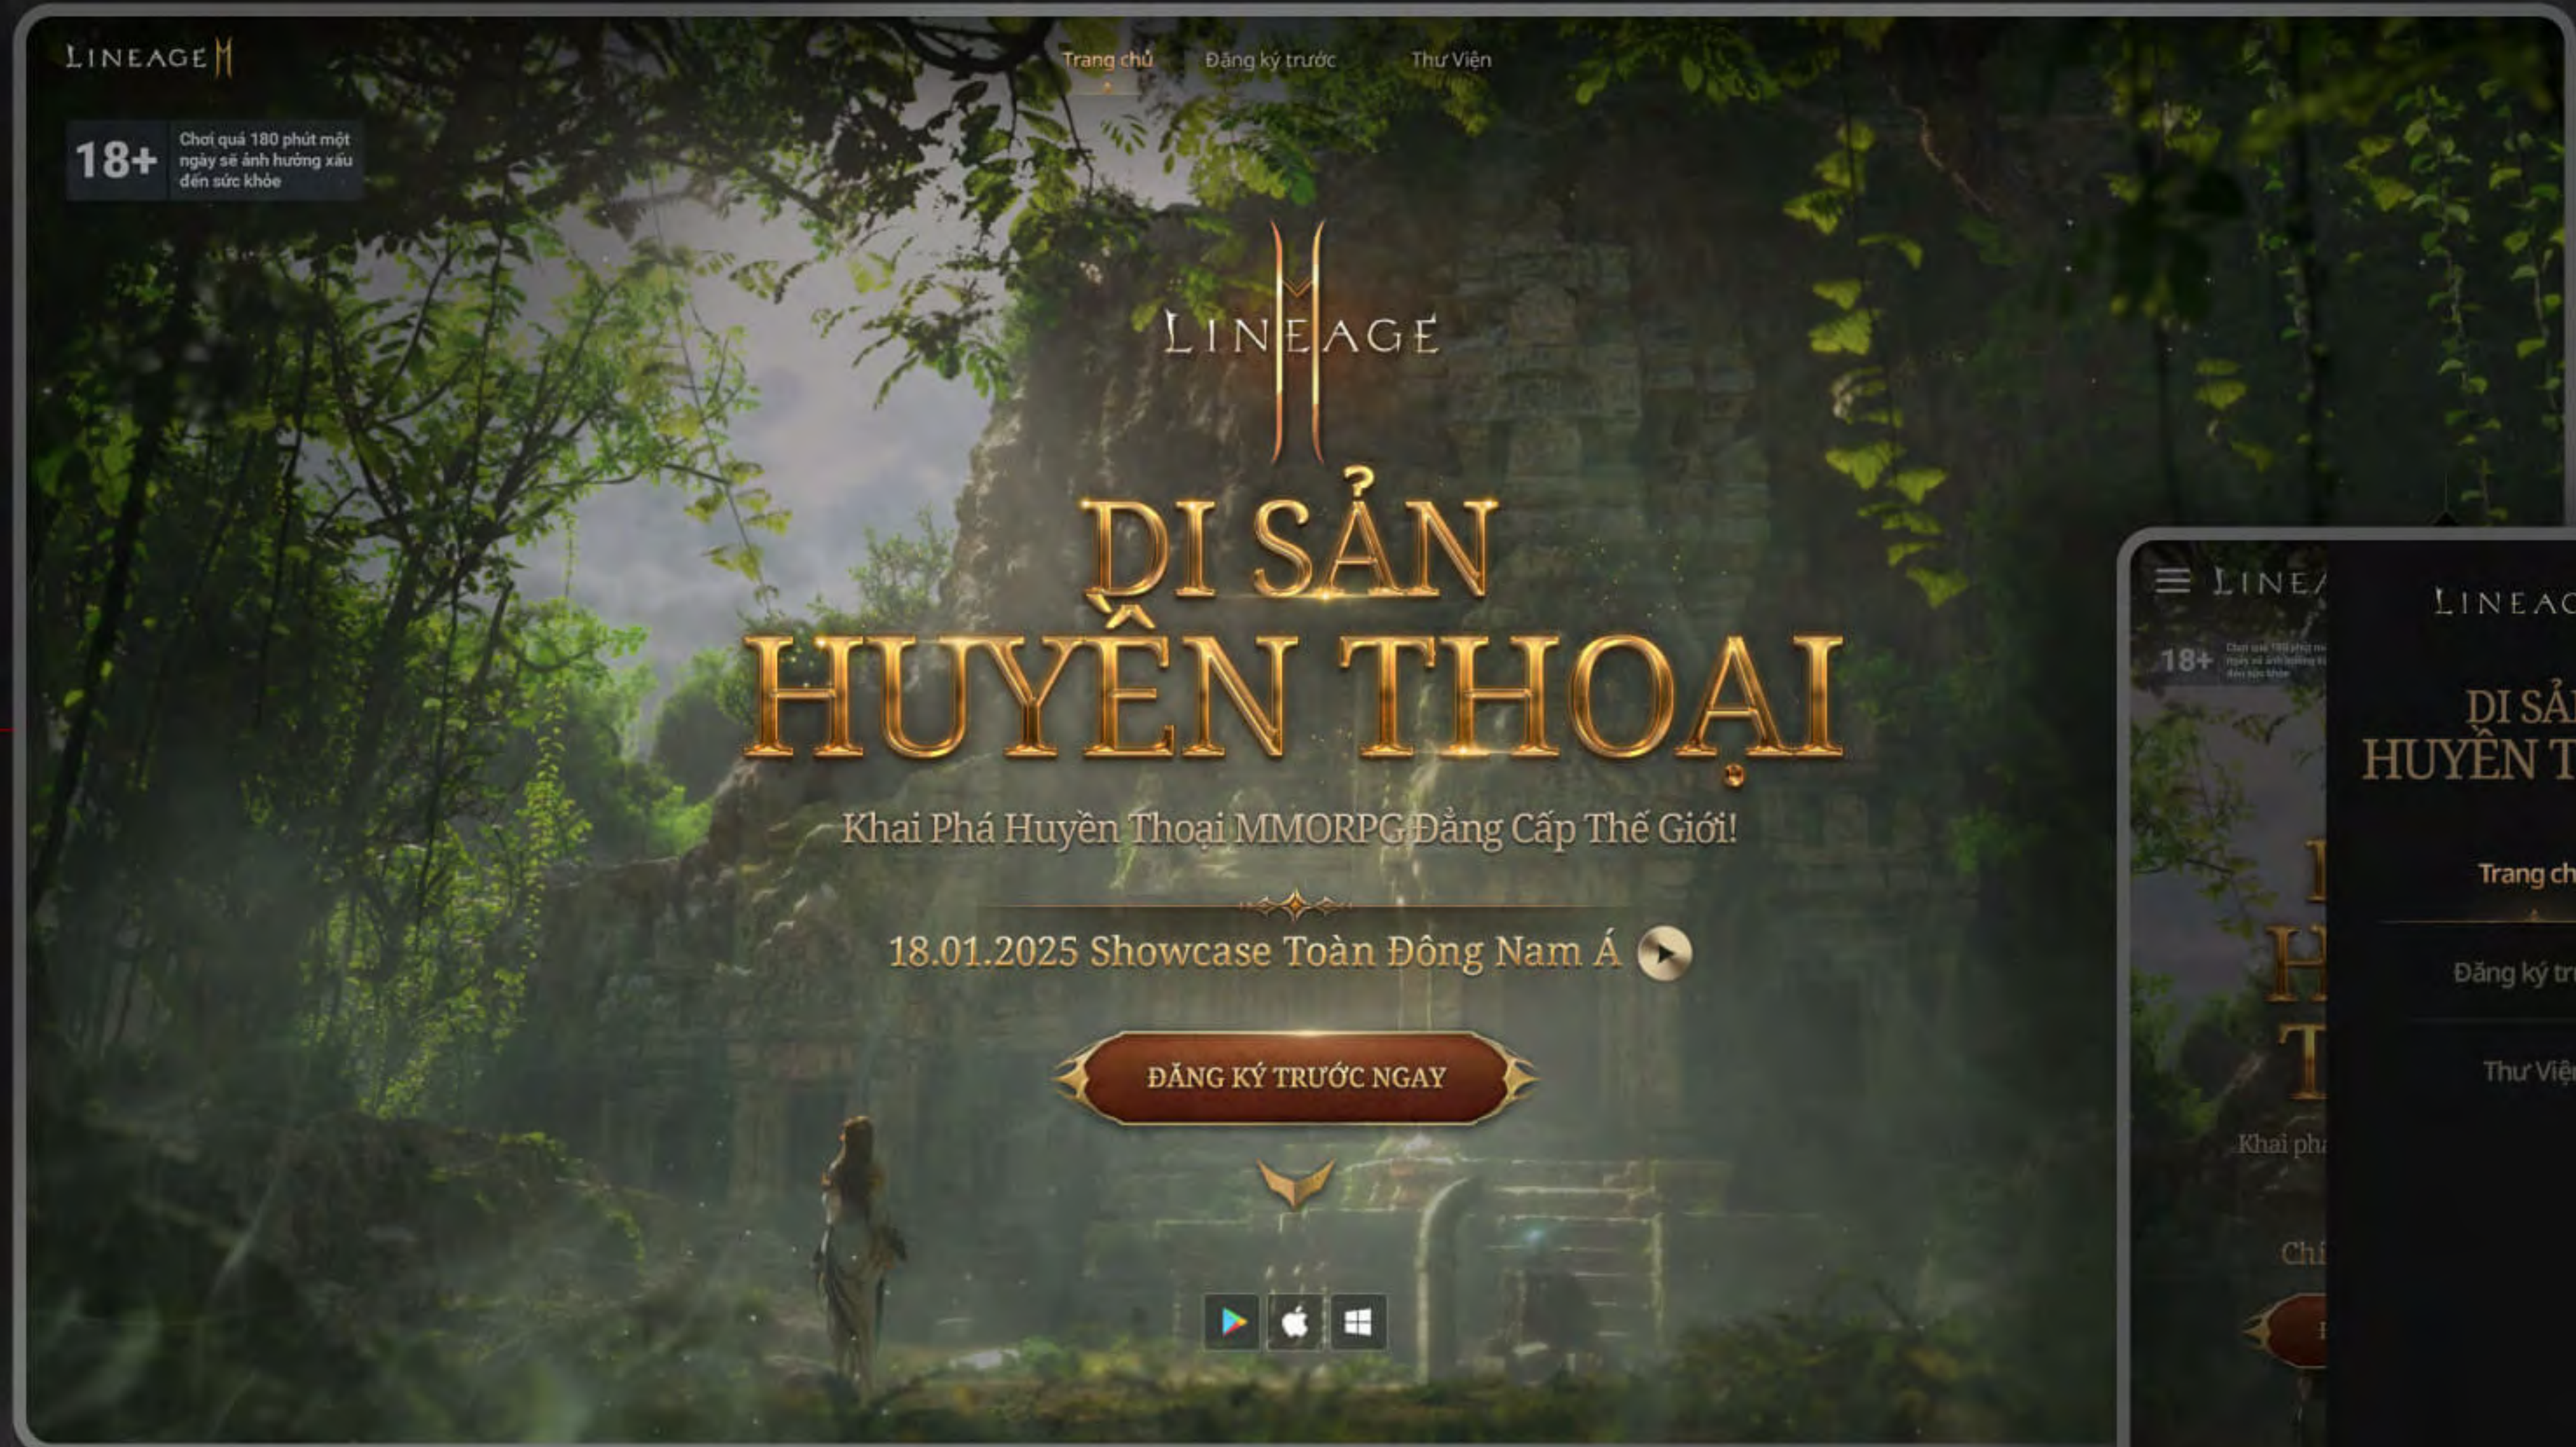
LINEAGE M

Trang chủ Đăng ký trước Thư Viện

18+ Chơi quá 180 phút một ngày sẽ ảnh hưởng xấu đến sức khỏe

LINEAGE M

DI SẢN
HUYỀN THOẠI

Khai Phá Huyền Thoại MMORPG Đẳng Cấp Thế Giới!

18.01.2025 Showcase Toàn Đông Nam Á

ĐĂNG KÝ TRƯỚC NGAY

LINEA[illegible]

18+ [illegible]

LINEAG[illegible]

DI SẢ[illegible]
HUYỀN T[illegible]

Trang ch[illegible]

Đăng ký tr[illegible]

Thư Việ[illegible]

Khai phá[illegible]

Chí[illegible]